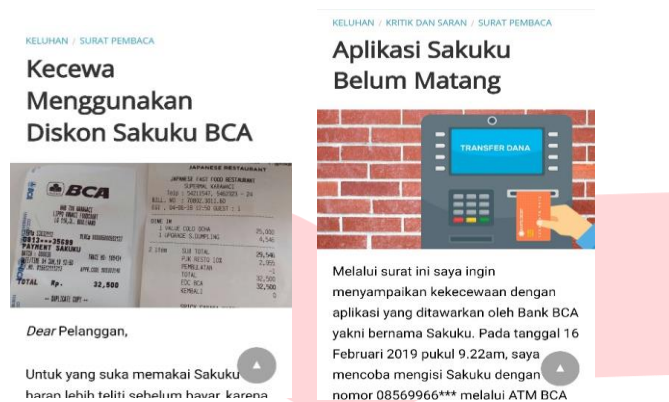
KELUHAN / SURAT PEMBACA

Kecewa Menggunakan Diskon Sakuku BCA

BCA

JAPANESE RESTAURANT

PAYMENT SAKUKU

TOTAL Rp. 32,500

Dear Pelanggan,

Untuk yang suka memakai Sakuku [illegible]

KELUHAN / KRITIK DAN SARAN / SURAT PEMBACA

Aplikasi Sakuku Belum Matang

TRANSFER DANA

Melalui surat ini saya ingin menyampaikan kekecewaan dengan aplikasi yang ditawarkan oleh Bank BCA yakni bernama Sakuku. Pada tanggal 16 Februari 2019 pukul 9.22am, saya mencoba mengisi Sakuku dengan nomor 08569966*** melalui ATM BCA